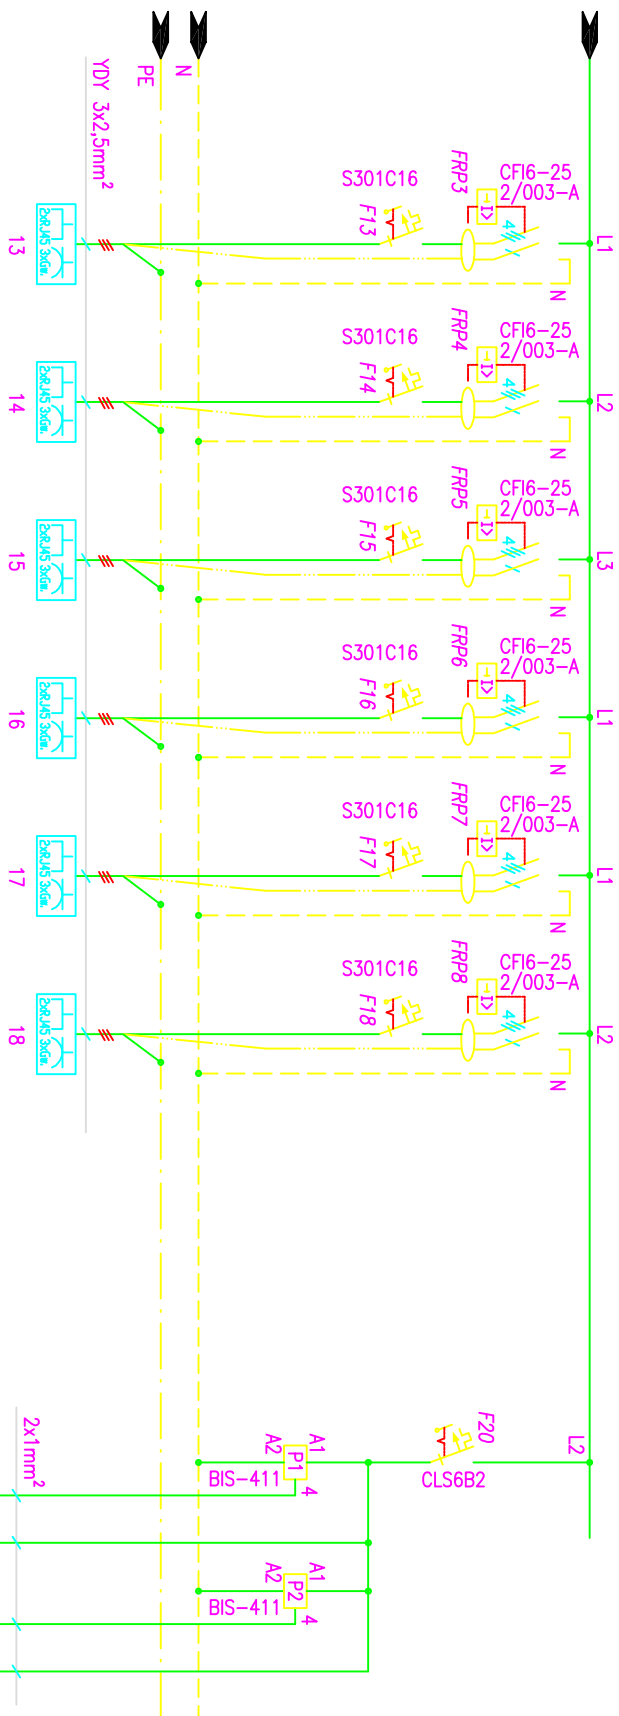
PE
N
YDY 3x2,5mm$^2$

13
2xRJ45 3xGn.
S301C16
F13
FRP3
CFI6-25
2/003-A
I>
4
L1
N

14
2xRJ45 3xGn.
S301C16
F14
FRP4
CFI6-25
2/003-A
I>
4
L2
N

15
2xRJ45 3xGn.
S301C16
F15
FRP5
CFI6-25
2/003-A
I>
4
L3
N

16
2xRJ45 3xGn.
S301C16
F16
FRP6
CFI6-25
2/003-A
I>
4
L1
N

17
2xRJ45 3xGn.
S301C16
F17
FRP7
CFI6-25
2/003-A
I>
4
L1
N

18
2xRJ45 3xGn.
S301C16
F18
FRP8
CFI6-25
2/003-A
I>
4
L2
N

2x1mm$^2$
A2
A1
P1
BIS-411
4
F20
CLS6B2
L2
A2
A1
P2
BIS-411
4